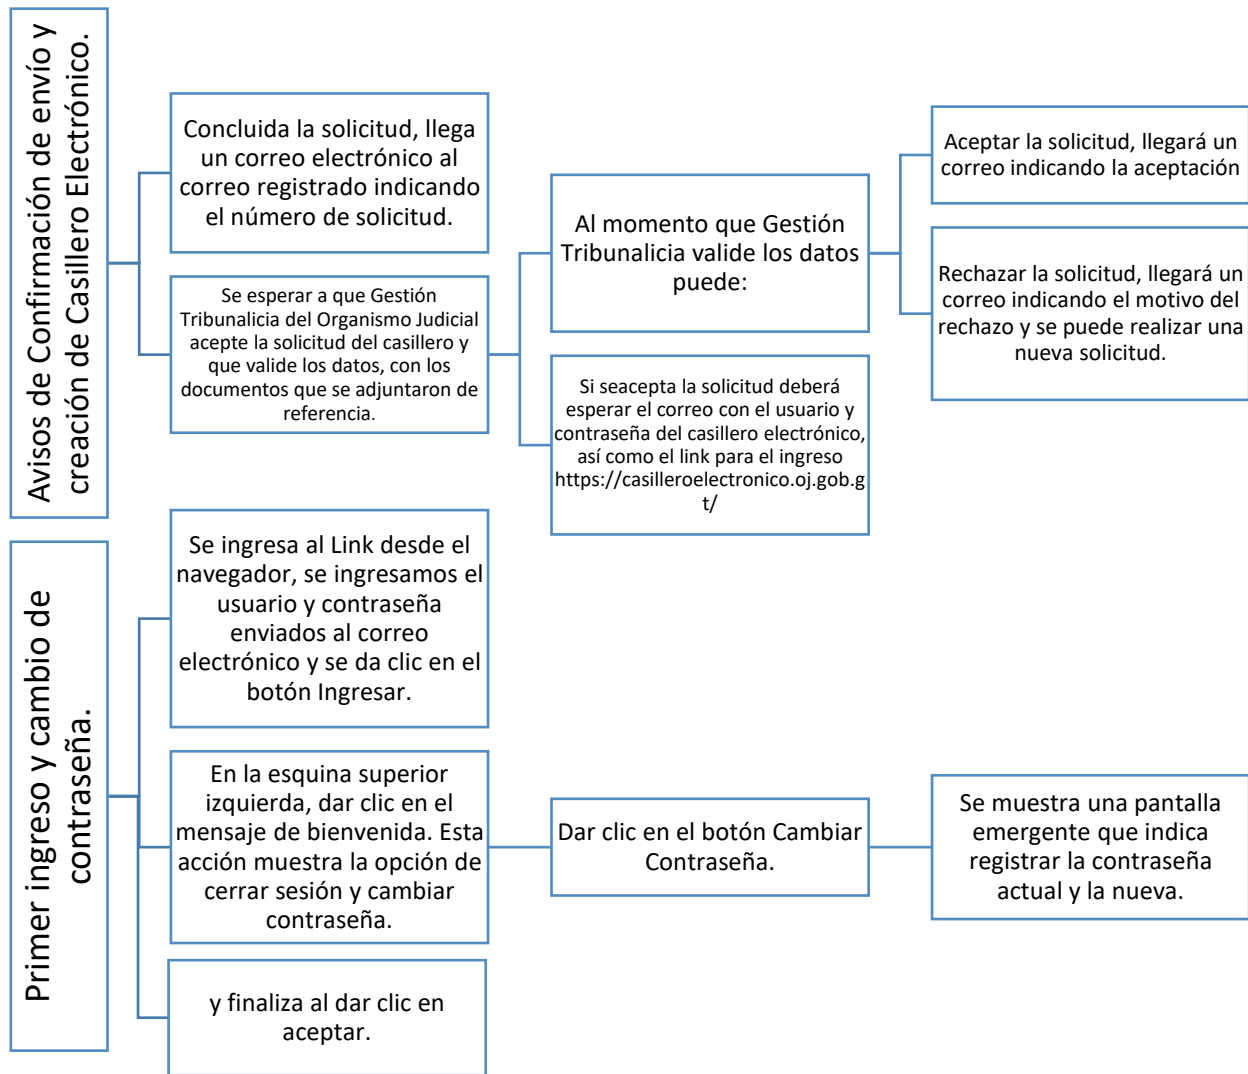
Avisos de Confirmación de envío y creación de Casillero Electrónico.

Concluida la solicitud, llega un correo electrónico al correo registrado indicando el número de solicitud.

Se esperar a que Gestión Tribunalicia del Organismo Judicial acepte la solicitud del casillero y que valide los datos, con los documentos que se adjuntaron de referencia.

Al momento que Gestión Tribunalicia valide los datos puede:

Si seacepta la solicitud deberá esperar el correo con el usuario y contraseña del casillero electrónico, así como el link para el ingreso https://casilleroelectronico.oj.gob.gt/

Aceptar la solicitud, llegará un correo indicando la aceptación

Rechazar la solicitud, llegará un correo indicando el motivo del rechazo y se puede realizar una nueva solicitud.

Primer ingreso y cambio de contraseña.

Se ingresa al Link desde el navegador, se ingresamos el usuario y contraseña enviados al correo electrónico y se da clic en el botón Ingresar.

En la esquina superior izquierda, dar clic en el mensaje de bienvenida. Esta acción muestra la opción de cerrar sesión y cambiar contraseña.

Dar clic en el botón Cambiar Contraseña.

Se muestra una pantalla emergente que indica registrar la contraseña actual y la nueva.

y finaliza al dar clic en aceptar.